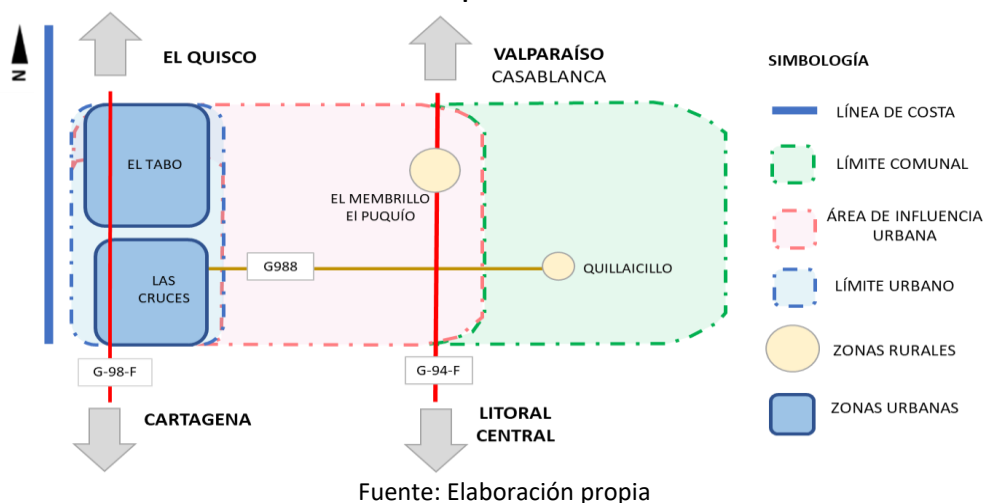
N

EL QUISCO

VALPARAÍSO
CASABLANCA

SIMBOLOGÍA

LÍNEA DE COSTA

LÍMITE COMUNAL

ÁREA DE INFLUENCIA URBANA

LÍMITE URBANO

ZONAS RURALES

ZONAS URBANAS

EL TABO

EL MEMBRILLO
El PUQUÍO

G988

LAS CRUCES

QUILLAICILLO

G-98-F

G-94-F

CARTAGENA

LITORAL CENTRAL

Fuente: Elaboración propia